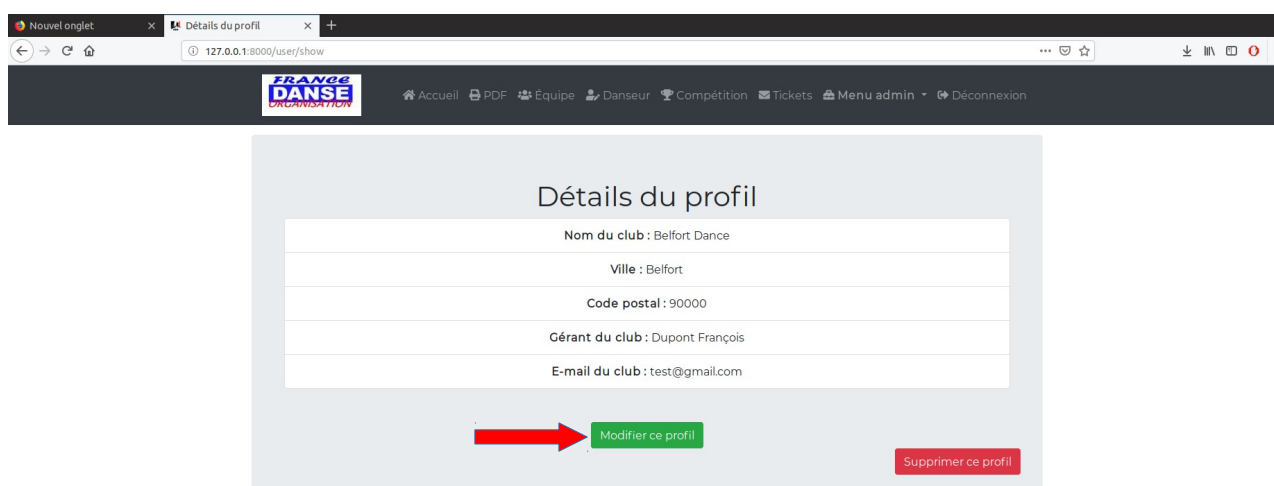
Nouvel onglet
Détails du profil
127.0.0.1:8000/user/show

FRANCE DANSE ORGANISATION

Accueil PDF Équipe Danseur Compétition Tickets Menu admin Déconnexion

Détails du profil

Nom du club : Belfort Dance

Ville : Belfort

Code postal : 90000

Gérant du club : Dupont François

E-mail du club : test@gmail.com

Modifier ce profil

Supprimer ce profil